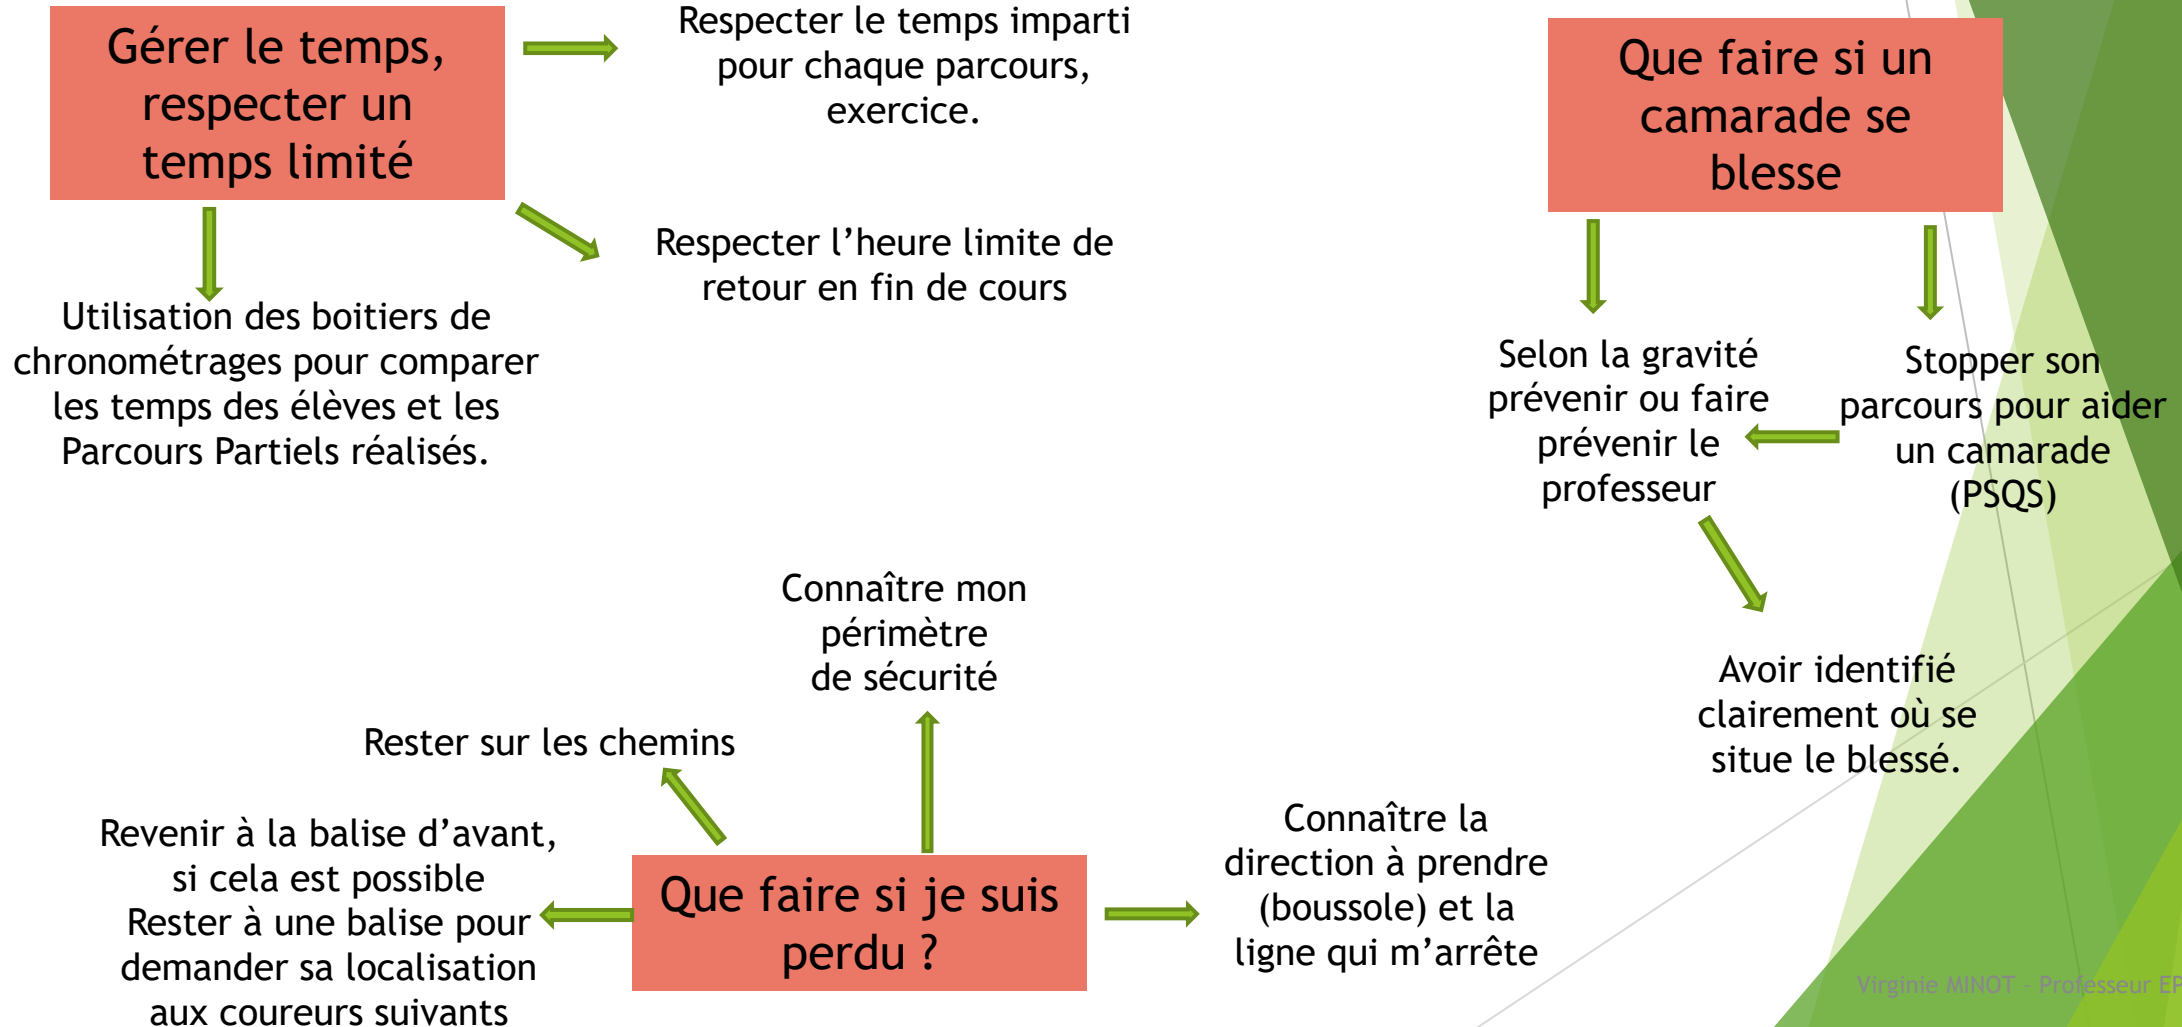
Gérer le temps, respecter un temps limité

Respecter le temps imparti pour chaque parcours, exercice.

Respecter l'heure limite de retour en fin de cours

Utilisation des boitiers de chronométrages pour comparer les temps des élèves et les Parcours Partiels réalisés.

Que faire si un camarade se blesse

Selon la gravité prévenir ou faire prévenir le professeur

Stopper son parcours pour aider un camarade (PSQS)

Avoir identifié clairement où se situe le blessé.

Connaître mon périmètre de sécurité

Rester sur les chemins

Revenir à la balise d'avant, si cela est possible
Rester à une balise pour demander sa localisation aux coureurs suivants

Que faire si je suis perdu ?

Connaître la direction à prendre (boussole) et la ligne qui m'arrête

Virginie MINOT - Professeur EP